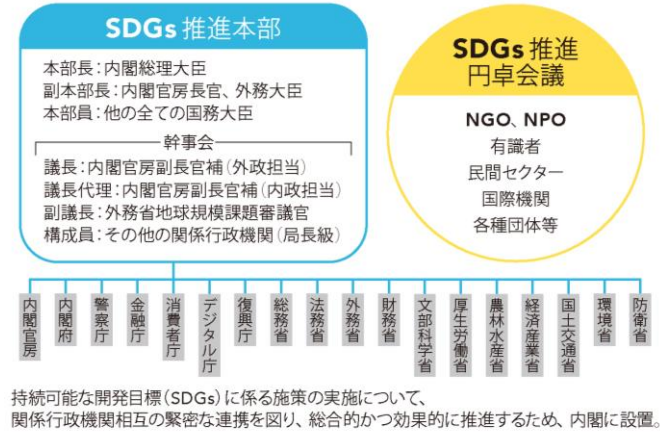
SDGs 推進本部

本部長：内閣総理大臣
副本部長：内閣官房長官、外務大臣
本部員：他の全ての国務大臣

幹事会
議長：内閣官房副長官補（外政担当）
議長代理：内閣官房副長官補（内政担当）
副議長：外務省地球規模課題審議官
構成員：その他の関係行政機関（局長級）

SDGs 推進
円卓会議

NGO、NPO
有識者
民間セクター
国際機関
各種団体等

内閣官房
内閣府
警察庁
金融庁
消費者庁
デジタル庁
復興庁
総務省
法務省
外務省
財務省
文部科学省
厚生労働省
農林水産省
経済産業省
国土交通省
環境省
防衛省

持続可能な開発目標（SDGs）に係る施策の実施について、
関係行政機関相互の緊密な連携を図り、総合的かつ効果的に推進するため、内閣に設置。